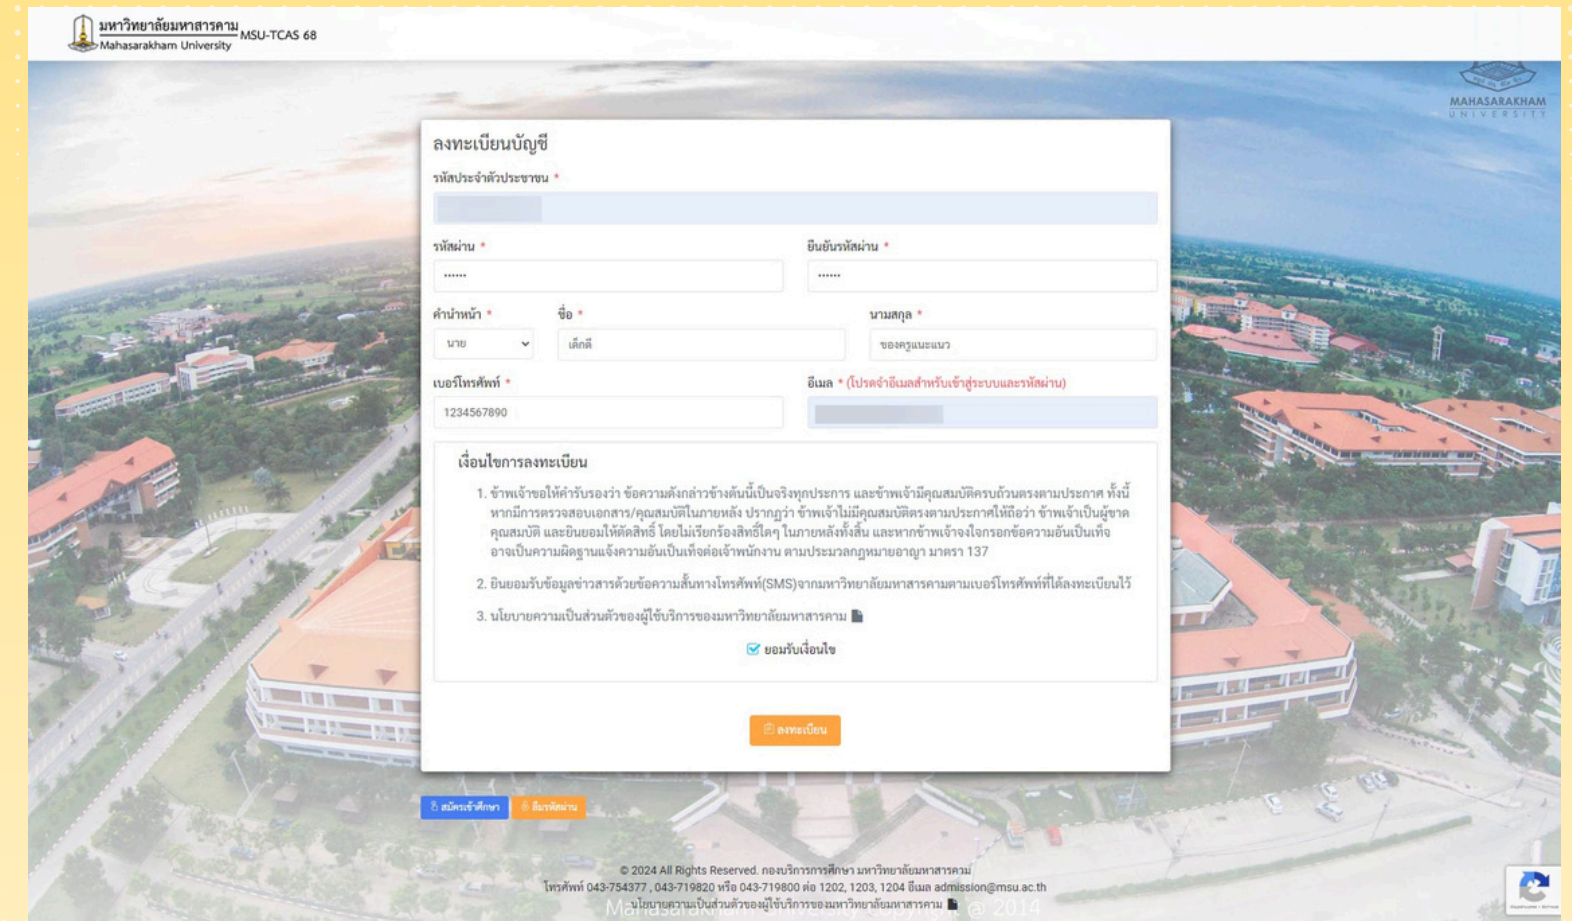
มหาวิทยาลัยมหาสารคาม Mahasarakham University MSU-TCAS 68

MAHASARAKHAM UNIVERSITY

ลงทะเบียนบัญชี

รหัสประจำตัวประชาชน *

รหัสผ่าน *

••••••

ยืนยันรหัสผ่าน *

••••••

คำนำหน้า *

นาย

ชื่อ *

เด็กดี

นามสกุล *

ของครูแนะแนว

เบอร์โทรศัพท์ *

1234567890

อีเมล * (โปรดจำอีเมลสำหรับเข้าสู่ระบบและรหัสผ่าน)

เงื่อนไขการลงทะเบียน

1. ข้าพเจ้าขอให้คำรับรองว่า ข้อความดังกล่าวข้างต้นนี้เป็นจริงทุกประการ และข้าพเจ้ามีคุณสมบัติครบถ้วนตรงตามประกาศ ทั้งนี้ หากมีการตรวจสอบเอกสาร/คุณสมบัติในภายหลัง ปรากฏว่า ข้าพเจ้าไม่มีคุณสมบัติตรงตามประกาศให้ถือว่า ข้าพเจ้าเป็นผู้ขาดคุณสมบัติ และยินยอมให้ตัดสิทธิ์ โดยไม่เรียกร้องสิทธิ์ใดๆ ในภายหลังทั้งสิ้น และหากข้าพเจ้าจงใจกรอกข้อความอันเป็นเท็จ อาจเป็นความผิดฐานแจ้งความอันเป็นเท็จต่อเจ้าพนักงาน ตามประมวลกฎหมายอาญา มาตรา 137

2. ยินยอมรับข้อมูลข่าวสารด้วยข้อความสั้นทางโทรศัพท์(SMS)จากมหาวิทยาลัยมหาสารคามตามเบอร์โทรศัพท์ที่ได้ลงทะเบียนไว้

3. นโยบายความเป็นส่วนตัวของผู้ใช้บริการของมหาวิทยาลัยมหาสารคาม

ยอมรับเงื่อนไข

ลงทะเบียน

สมัครเข้าศึกษา ลืมรหัสผ่าน

© 2024 All Rights Reserved. กองบริการการศึกษา มหาวิทยาลัยมหาสารคาม
โทรศัพท์ 043-754377 , 043-719820 หรือ 043-719800 ต่อ 1202, 1203, 1204 อีเมล admission@msu.ac.th
นโยบายความเป็นส่วนตัวของผู้ใช้บริการของมหาวิทยาลัยมหาสารคาม

Mahasarakham University Copyright @ 2014